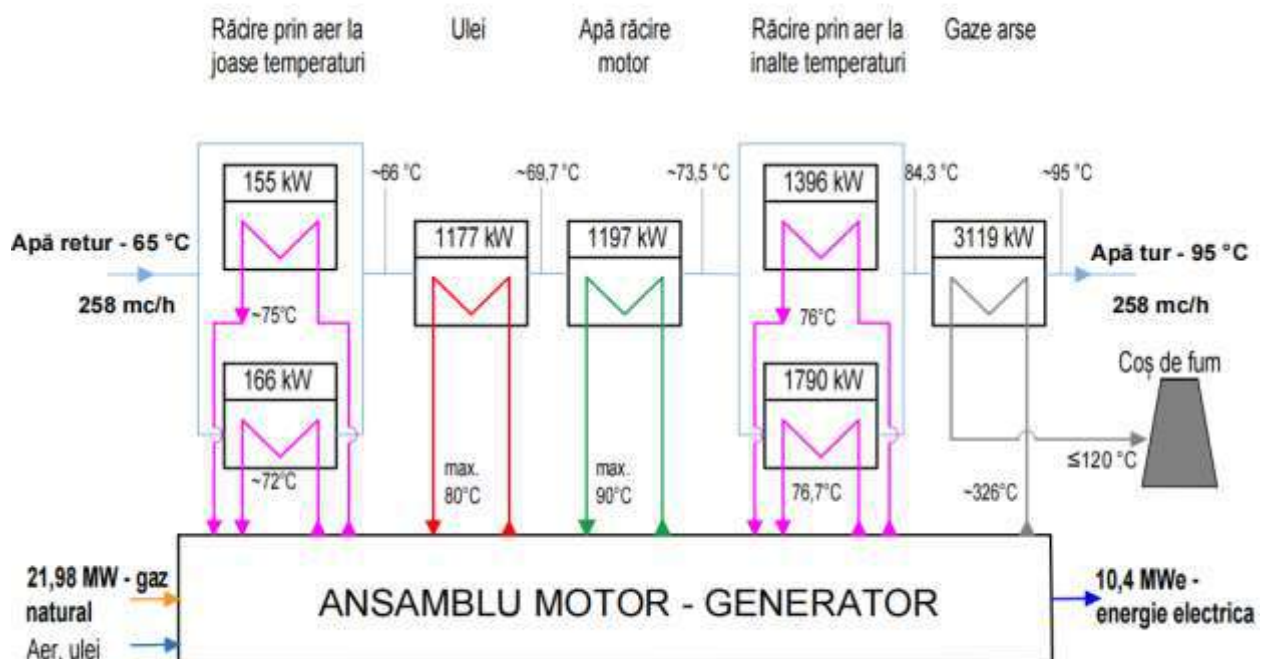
Răcire prin aer la joase temperaturi

Ulei

Apă răcire motor

Răcire prin aer la inalte temperaturi

Gaze arse

~66 °C

~69,7 °C

~73,5 °C

84,3 °C

~95 °C

155 kW

1177 kW

1197 kW

1396 kW

3119 kW

Apă retur - 65 °C

258 mc/h

Apă tur - 95 °C

258 mc/h

~75°C

76°C

Coș de fum

166 kW

1790 kW

≤120 °C

~72°C

max. 80°C

max. 90°C

76,7°C

~326°C

21,98 MW - gaz natural

Aer, ulei

ANSAMBLU MOTOR - GENERATOR

10,4 MWe - energie electrica